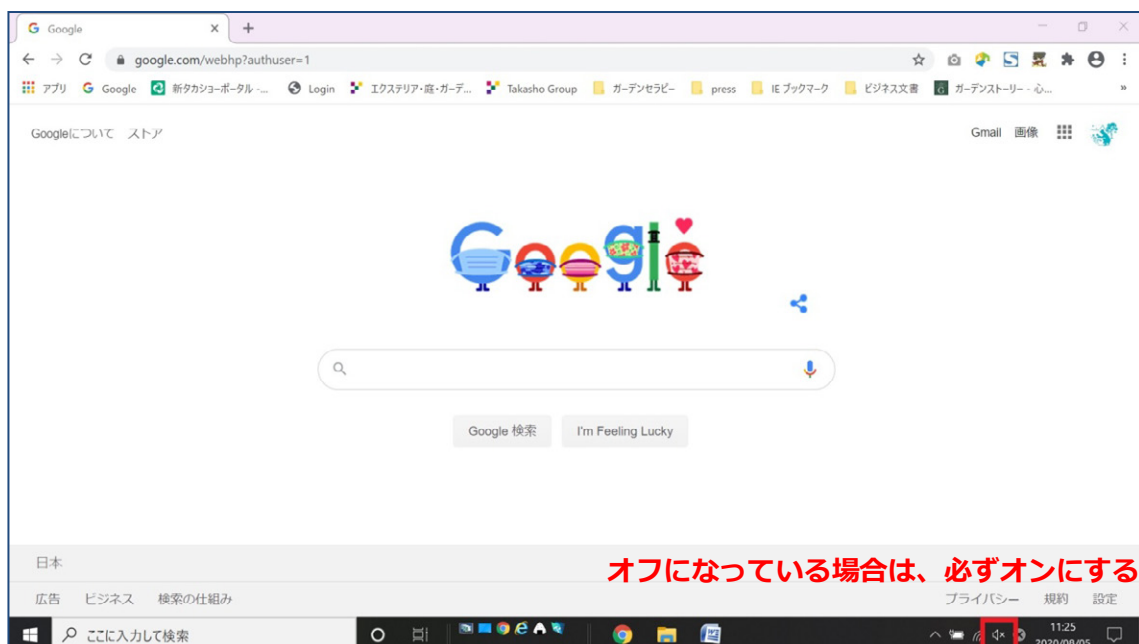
Google ×

google.com/webhp?authuser=1

アプリ Google 新タカショーポータル -... Login エクステリア･庭･ガーデ... Takasho Group ガーデンセラピー press IE ブックマーク ビジネス文書 ガーデンストーリー - 心...

Googleについて ストア

Gmail 画像

Google

Google 検索 I'm Feeling Lucky

日本

オフになっている場合は、必ずオンにする

広告 ビジネス 検索の仕組み

プライバシー 規約 設定

ここに入力して検索

11:25
2020/08/05